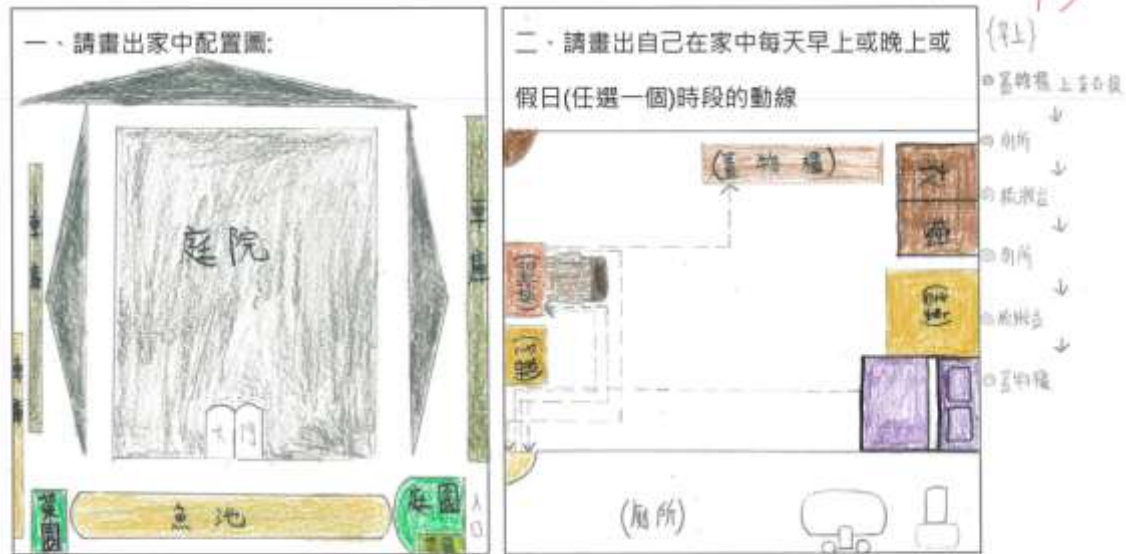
一、請畫出家中配置圖:

庭院

大門

魚池

菜園

菜園

二、請畫出自己在家中每天早上或晚上或假日(任選一個)時段的動線

(置物櫃)

衣櫥

(廁所)

(早上)
◎置物櫃上拿衣服
↓
◎廁所
↓
◎梳洗台
↓
◎廁所
↓
◎梳洗台
↓
◎置物櫃